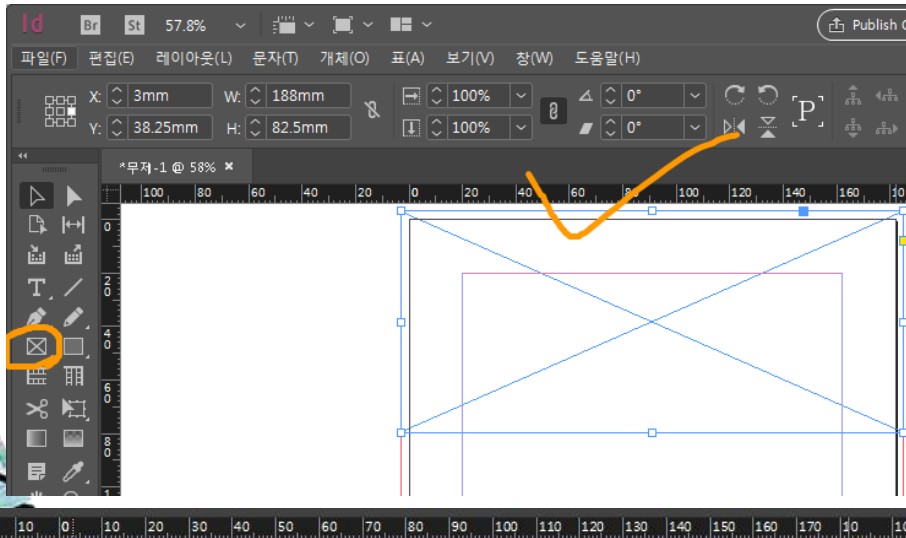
Id Br St 57.8%

Publish O

파일(F) 편집(E) 레이아웃(L) 문자(T) 개체(O) 표(A) 보기(V) 창(W) 도움말(H)

X: 3mm
Y: 38.25mm
W: 188mm
H: 82.5mm
100%
100%
0°
0°

*무제-1 @ 58%

100 80 60 40 20 0 20 40 60 80 100 120 140 160

0
2 0
4 0
6 0
8 0

10 0 10 20 30 40 50 60 70 80 90 100 110 120 130 140 150 160 170 10